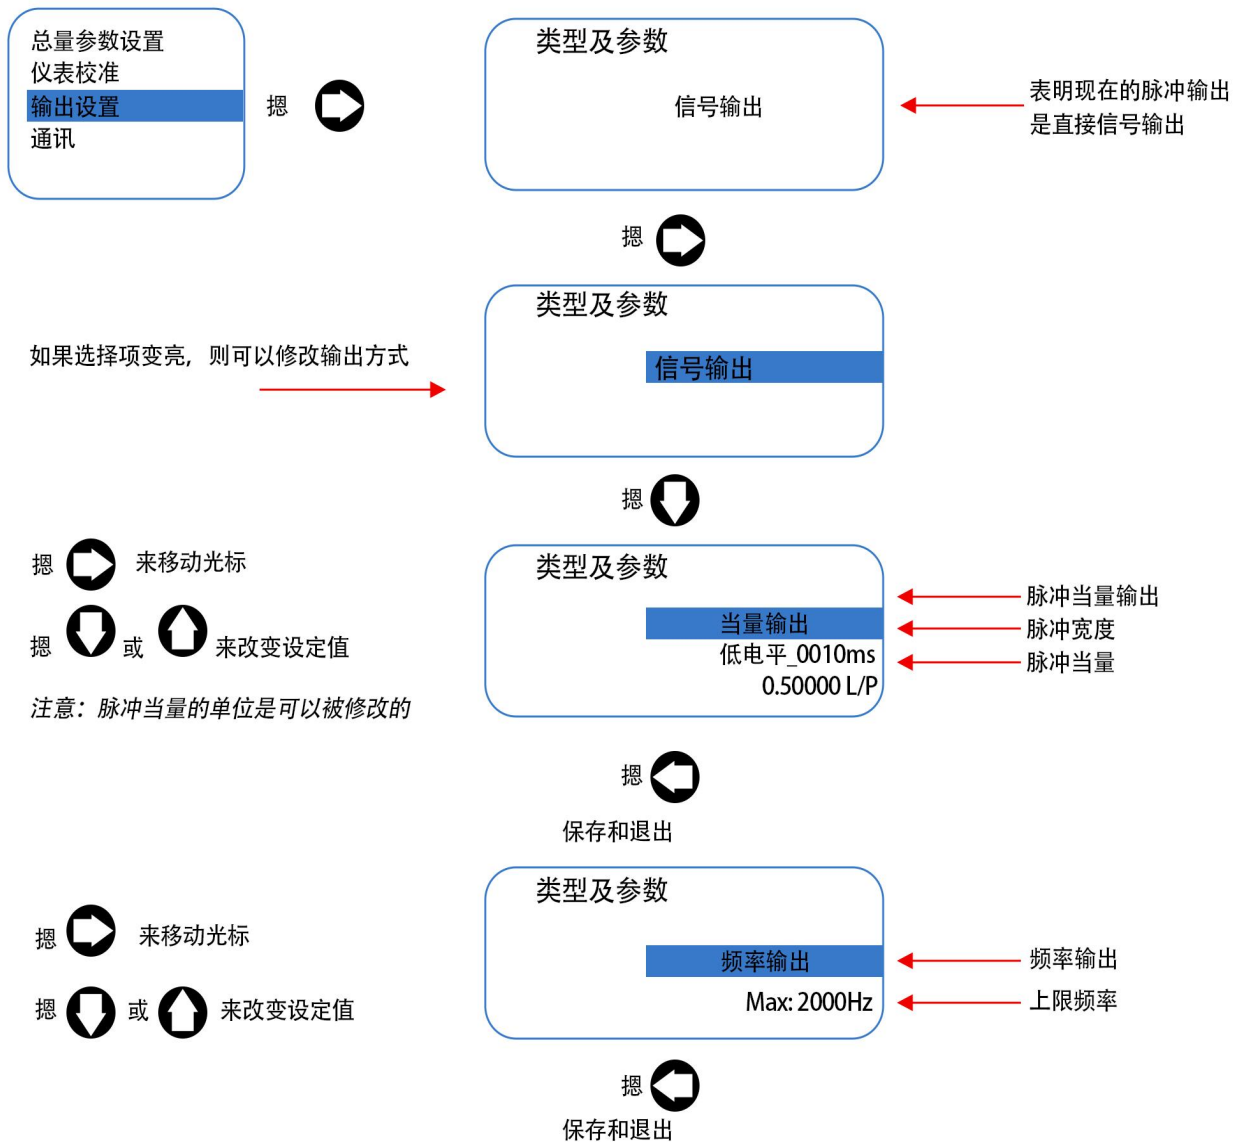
总量参数设置
仪表校准
输出设置
通讯

摁

类型及参数

信号输出

表明现在的脉冲输出是直接信号输出

摁

类型及参数

如果选择项变亮，则可以修改输出方式

信号输出

摁

摁 来移动光标

摁 或 来改变设定值

注意：脉冲当量的单位是可以被修改的

类型及参数

当量输出
低电平_0010ms
0.50000 L/P

脉冲当量输出
脉冲宽度
脉冲当量

摁

保存和退出

类型及参数

摁 来移动光标

摁 或 来改变设定值

频率输出

Max: 2000Hz

频率输出
上限频率

摁

保存和退出